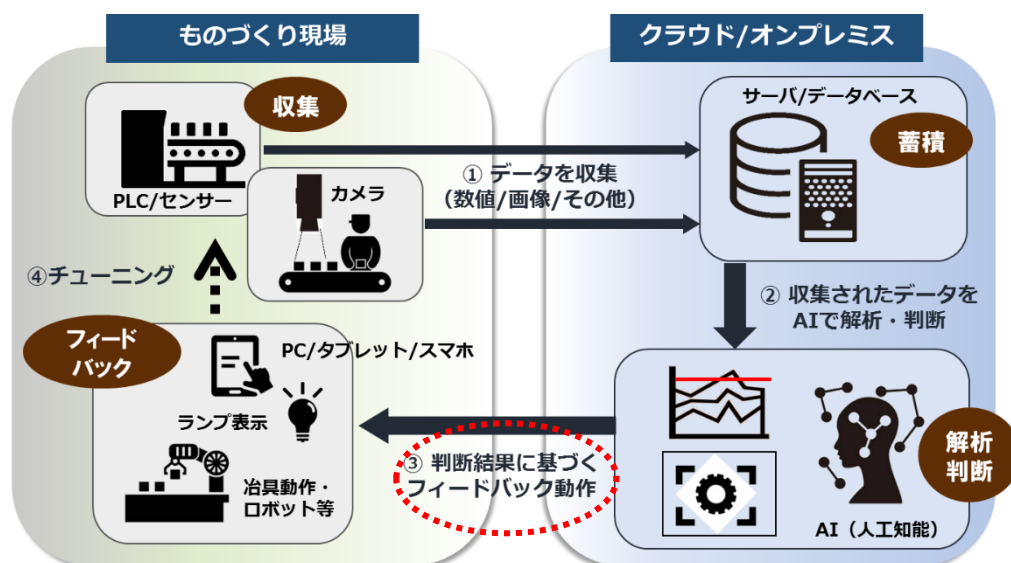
ものづくり現場

クラウド/オンプレミス

収集

PLC/センサー

カメラ

① データを収集
(数値/画像/その他)

サーバ/データベース

蓄積

④チューニング

② 収集されたデータを
AIで解析・判断

フィード
バック

PC/タブレット/スマホ

ランプ表示

治具動作・
ロボット等

③ 判断結果に基づく
フィードバック動作

解析
判断

AI（人工知能）